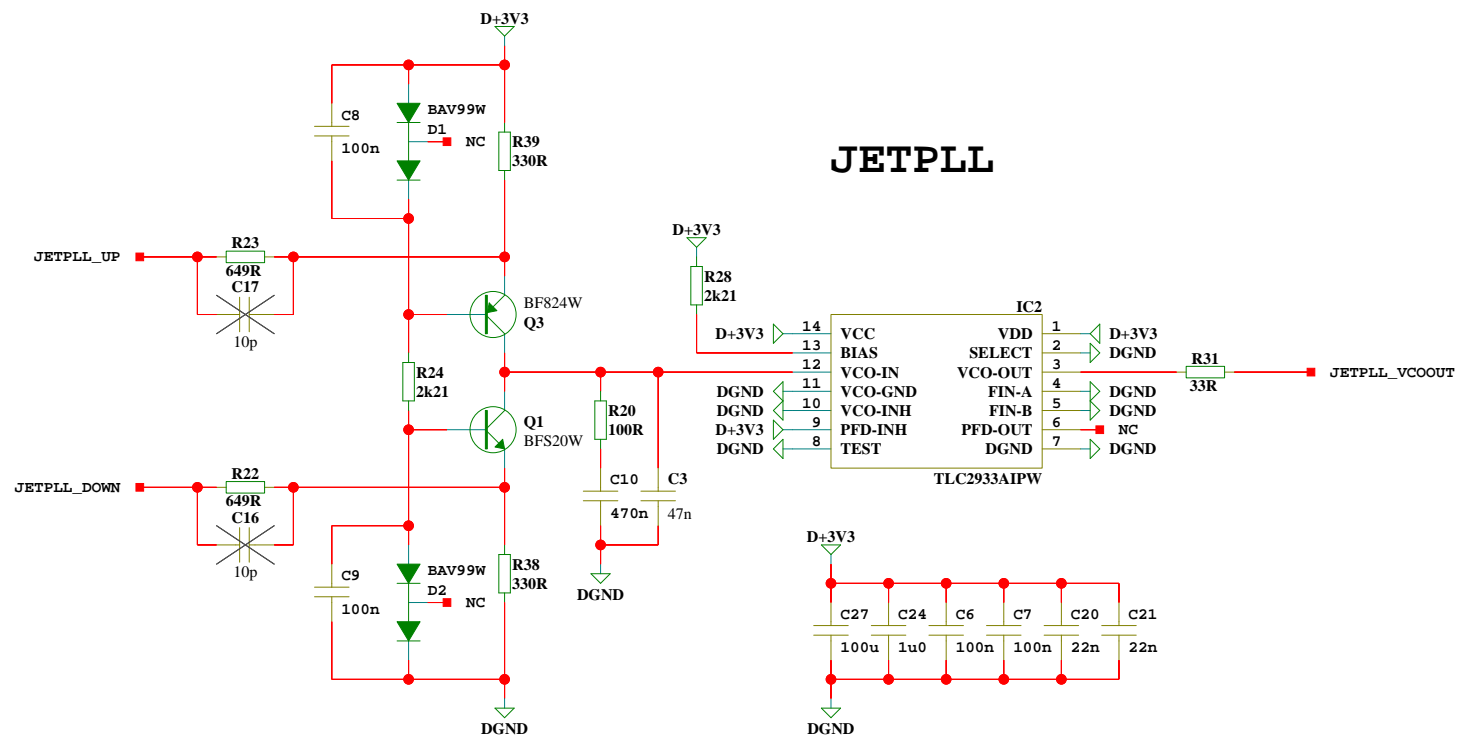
D+3V3

C8
100n

BAV99W
D1
NC

R39
330R

JETPLL

JETPLL_UP
R23
649R
C17
10p

BF824W
Q3

D+3V3
R28
2k21

IC2

R24
2k21

Q1
BFS20W

R20
100R

| | | VCC | VDD | | |
|---|---|---|---|---|---|
| D+3V3 | 14 | VCC | VDD | 1 | D+3V3 |
| | 13 | BIAS | SELECT | 2 | DGND |
| | 12 | VCO-IN | VCO-OUT | 3 | |
| DGND | 11 | VCO-GND | FIN-A | 4 | DGND |
| DGND | 10 | VCO-INH | FIN-B | 5 | DGND |
| D+3V3 | 9 | PFD-INH | PFD-OUT | 6 | NC |
| DGND | 8 | TEST | DGND | 7 | DGND |

TLC2933AIPW

R31
33R
JETPLL_VCOOUT

JETPLL_DOWN
R22
649R
C16
10p

C10
470n
C3
47n

DGND

C9
100n

BAV99W
D2
NC

R38
330R

DGND

D+3V3
C27 100u
C24 1u0
C6 100n
C7 100n
C20 22n
C21 22n
DGND